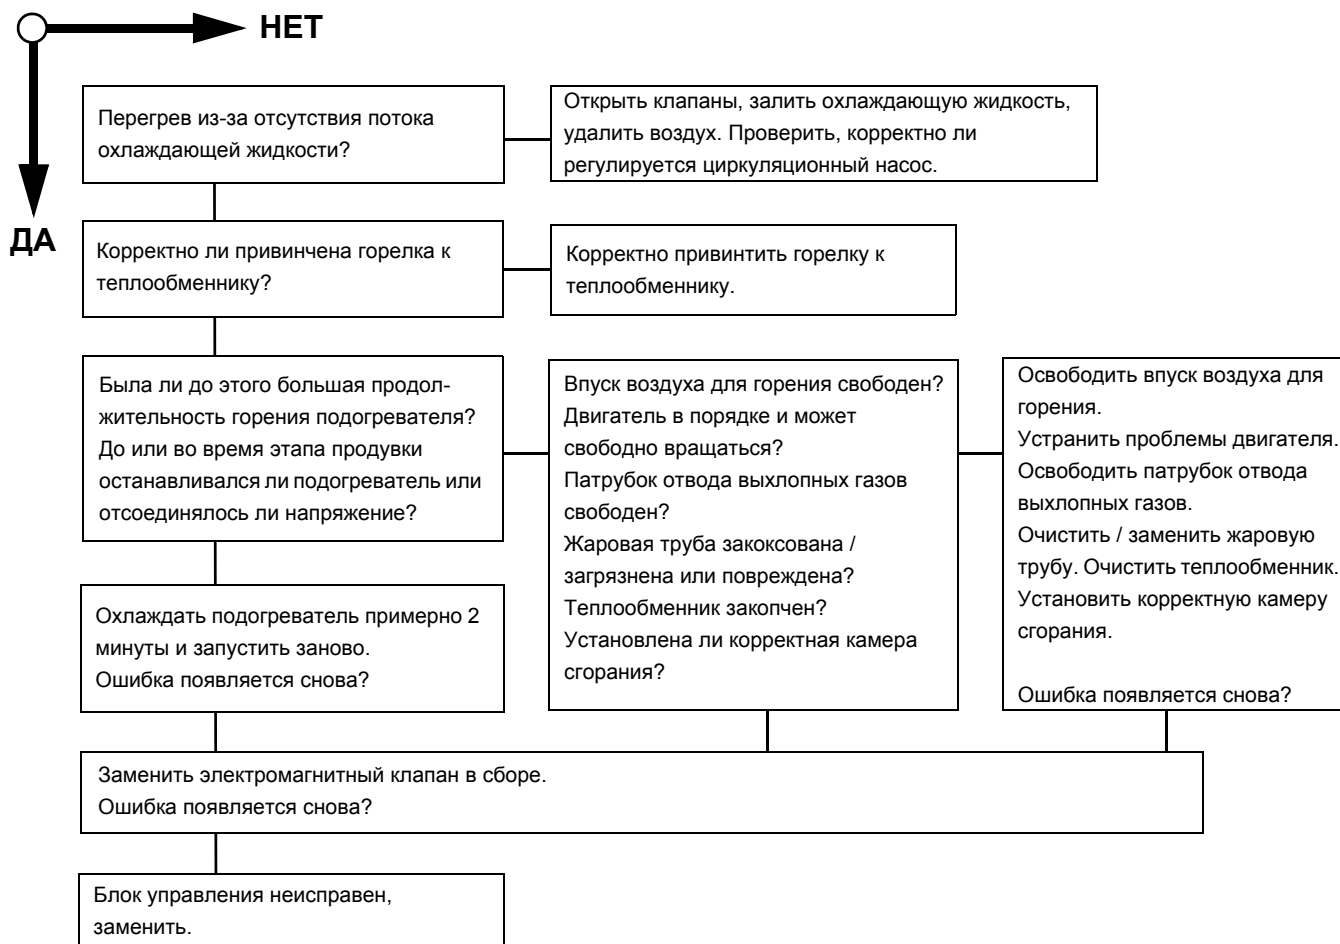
НЕТ

ДА

Перегрев из-за отсутствия потока охлаждающей жидкости?

Открыть клапаны, залить охлаждающую жидкость, удалить воздух. Проверить, корректно ли регулируется циркуляционный насос.

Корректно ли привинчена горелка к теплообменнику?

Корректно привинтить горелку к теплообменнику.

Была ли до этого большая продолжительность горения подогревателя? До или во время этапа продувки останавливался ли подогреватель или отсоединялось ли напряжение?

Впуск воздуха для горения свободен?
Двигатель в порядке и может свободно вращаться?
Патрубок отвода выхлопных газов свободен?
Жаровая труба закоксована / загрязнена или повреждена?
Теплообменник закопчен?
Установлена ли корректная камера сгорания?

Освободить впуск воздуха для горения.
Устранить проблемы двигателя.
Освободить патрубок отвода выхлопных газов.
Очистить / заменить жаровую трубу. Очистить теплообменник.
Установить корректную камеру сгорания.

Ошибка появляется снова?

Охлаждать подогреватель примерно 2 минуты и запустить заново.
Ошибка появляется снова?

Заменить электромагнитный клапан в сборе.
Ошибка появляется снова?

Блок управления неисправен, заменить.